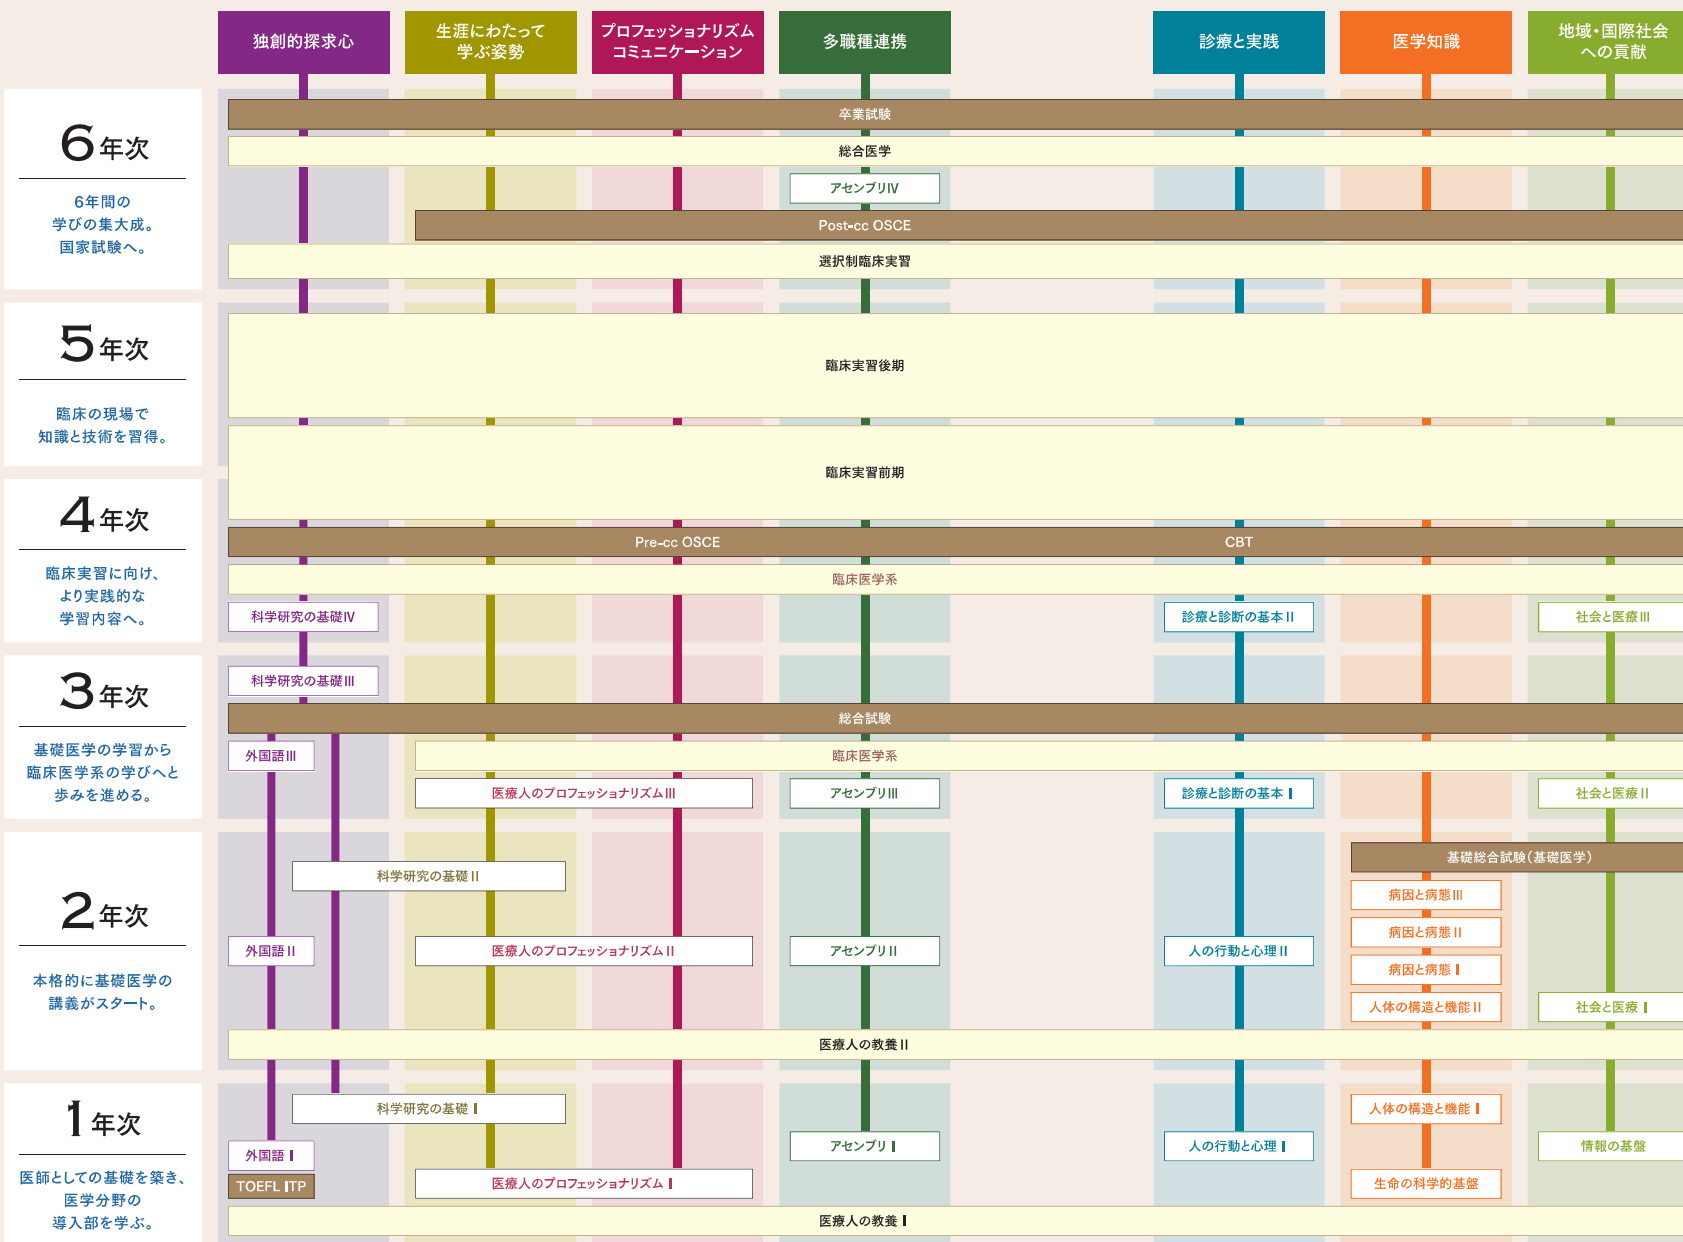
独創的探求心

生涯にわたって学ぶ姿勢

プロフェッショナリズム コミュニケーション

多職種連携

診療と実践

医学知識

地域・国際社会への貢献

6年次

6年間の学びの集大成。国家試験へ。

卒業試験

総合医学

アセンブリIV

Post-cc OSCE

選択制臨床実習

5年次

臨床の現場で知識と技術を習得。

臨床実習後期

4年次

臨床実習に向け、より実践的な学習内容へ。

臨床実習前期

Pre-cc OSCE

CBT

臨床医学系

科学研究の基礎IV

診療と診断の基本 II

社会と医療 III

3年次

基礎医学の学習から臨床医学系の学びへと歩みを進める。

科学研究の基礎 III

総合試験

外国語 III

臨床医学系

医療人のプロフェッショナリズム III

アセンブリ III

診療と診断の基本 I

社会と医療 II

2年次

本格的に基礎医学の講義がスタート。

基礎総合試験（基礎医学）

科学研究の基礎 II

病因と病態 III

病因と病態 II

外国語 II

医療人のプロフェッショナリズム II

アセンブリ II

人の行動と心理 II

病因と病態 I

人体の構造と機能 II

社会と医療 I

医療人の教養 II

1年次

医師としての基礎を築き、医学分野の導入部を学ぶ。

科学研究の基礎 I

人体の構造と機能 I

アセンブリ I

人の行動と心理 I

情報の基盤

外国語 I

TOEFL ITP

医療人のプロフェッショナリズム I

生命の科学的基盤

医療人の教養 I